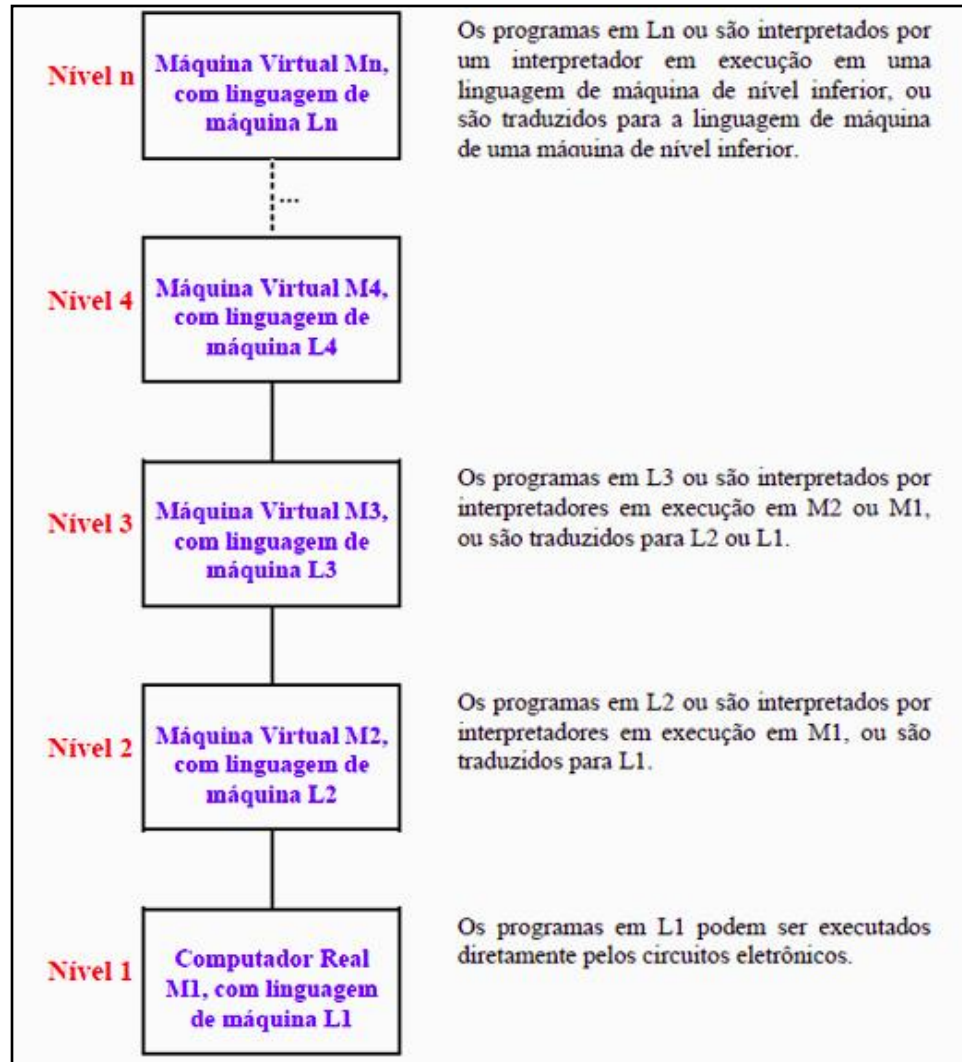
Nível n

Máquina Virtual Mn, com linguagem de máquina Ln

Os programas em Ln ou são interpretados por um interpretador em execução em uma linguagem de máquina de nível inferior, ou são traduzidos para a linguagem de máquina de uma máquina de nível inferior.

...

Nível 4

Máquina Virtual M4, com linguagem de máquina L4

Nível 3

Máquina Virtual M3, com linguagem de máquina L3

Os programas em L3 ou são interpretados por interpretadores em execução em M2 ou M1, ou são traduzidos para L2 ou L1.

Nível 2

Máquina Virtual M2, com linguagem de máquina L2

Os programas em L2 ou são interpretados por interpretadores em execução em M1, ou são traduzidos para L1.

Nível 1

Computador Real M1, com linguagem de máquina L1

Os programas em L1 podem ser executados diretamente pelos circuitos eletrônicos.